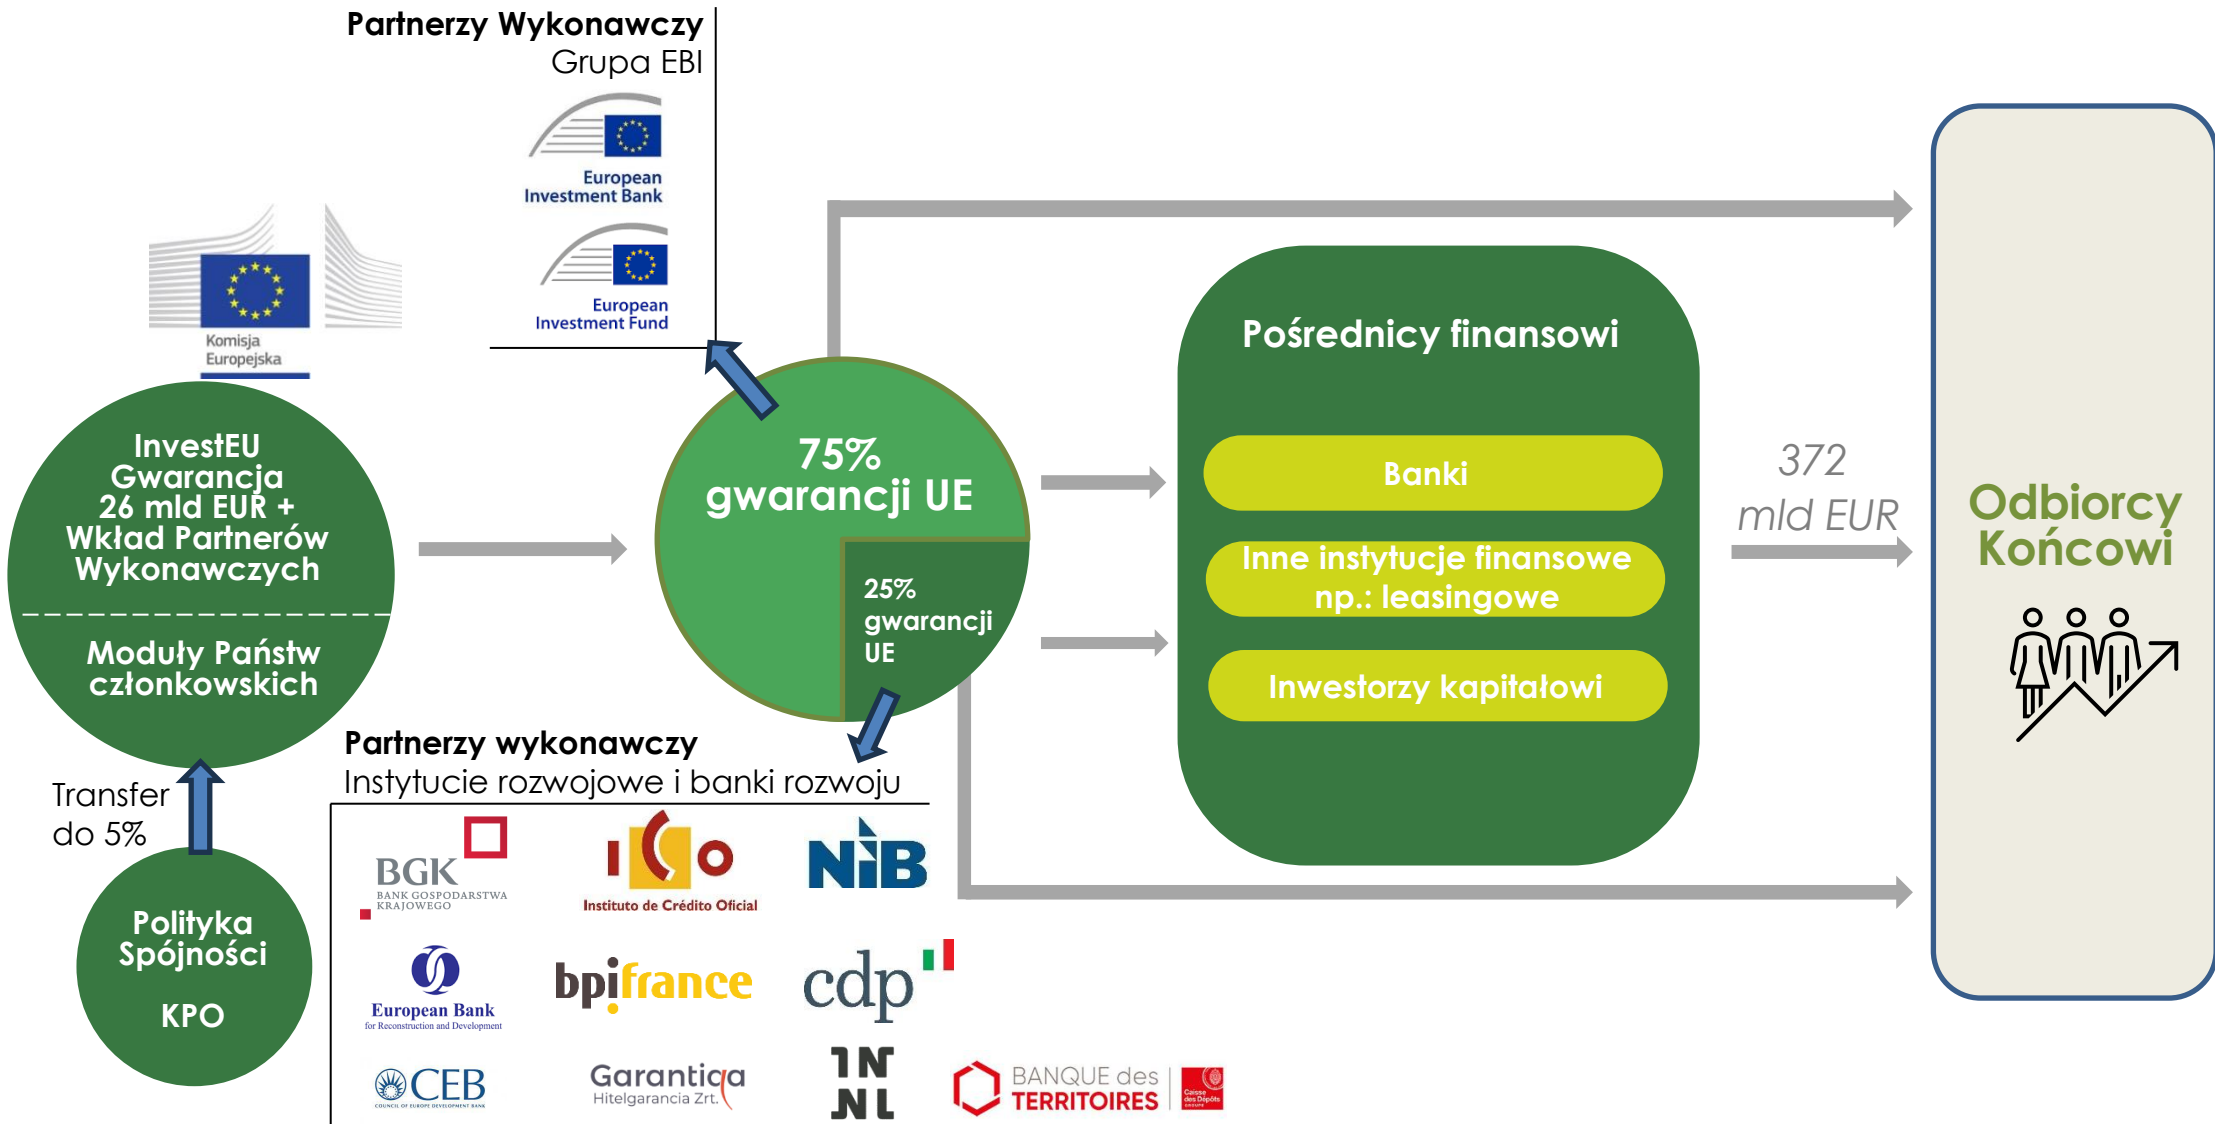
Partnerzy Wykonawczy
Grupa EBI

European Investment Bank

European Investment Fund

Komisja Europejska

InvestEU Gwarancja 26 mld EUR + Wkład Partnerów Wykonawczych

Moduły Państw członkowskich

75% gwarancji UE

25% gwarancji UE

Pośrednicy finansowi

Banki

Inne instytucje finansowe np.: leasingowe

Inwestorzy kapitałowi

372 mld EUR

Odbiorcy Końcowi

Transfer do 5%

Polityka Spójności

KPO

Partnerzy wykonawczy
Instytucje rozwojowe i banki rozwoju

BGK BANK GOSPODARSTWA KRAJOWEGO

ICO Instituto de Crédito Oficial

NIB

European Bank for Reconstruction and Development

bpifrance

cdp

CEB COUNCIL OF EUROPE DEVELOPMENT BANK

Garantiqa Hitelgarancia Zrt.

INNL

BANQUE des TERRITOIRES

Caisse des Dépôts